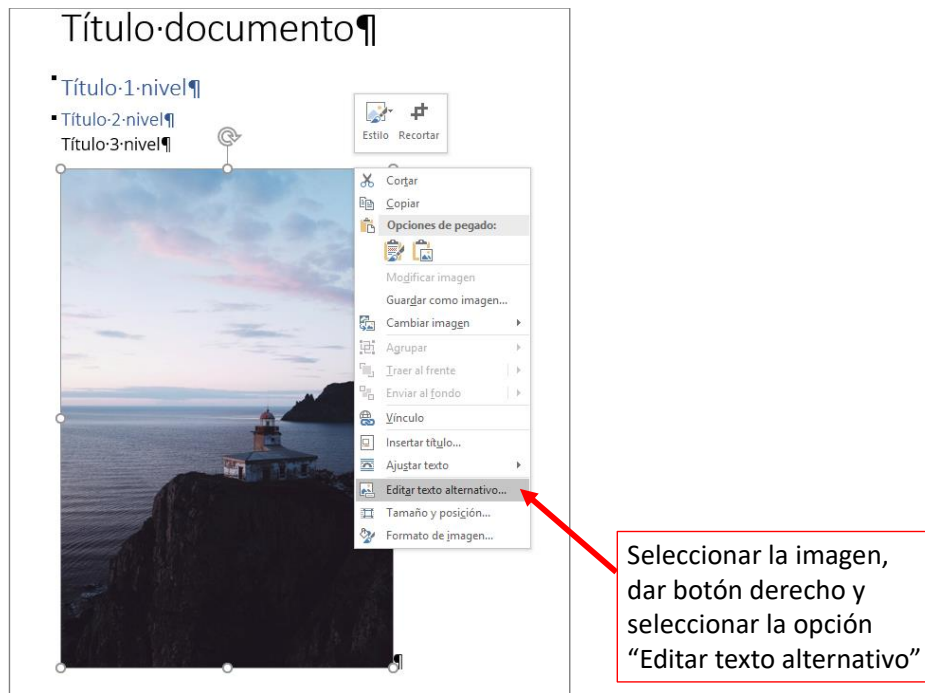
Título·documento¶

Título·1·nivel¶

Título·2·nivel¶

Título·3·nivel¶

Estilo Recortar

Cortar
Copiar
Opciones de pegado:
Modificar imagen
Guardar como imagen...
Cambiar imagen
Agrupar
Traer al frente
Enviar al fondo
Vínculo
Insertar título...
Ajustar texto
Editar texto alternativo...
Tamaño y posición...
Formato de imagen...

¶

Seleccionar la imagen, dar botón derecho y seleccionar la opción "Editar texto alternativo"